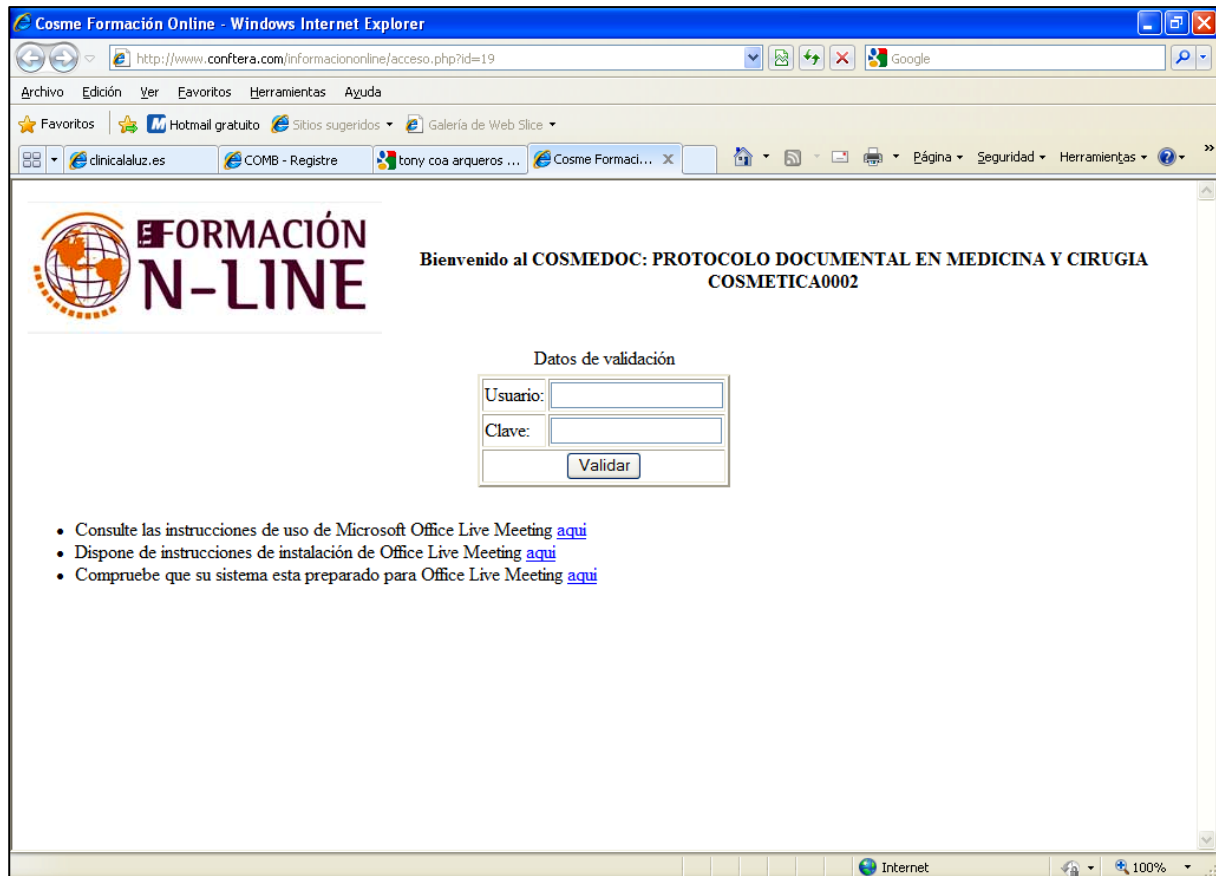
Cosme Formación Online - Windows Internet Explorer

http://www.conftera.com/informaciononline/acceso.php?id=19

Google

Archivo Edición Ver Favoritos Herramientas Ayuda

Favoritos Hotmail gratuito Sitios sugeridos Galería de Web Slice

clinicalaluz.es COMB - Registre tony coa arqueros ... Cosme Formaci...

Página Seguridad Herramientas

EFORMACIÓN N-LINE

Bienvenido al COSMEDOC: PROTOCOLO DOCUMENTAL EN MEDICINA Y CIRUGIA COSMETICA0002

Datos de validación

| Usuario: | |
|---|---|
| Clave: | |
| Validar | |

- Consulte las instrucciones de uso de Microsoft Office Live Meeting aqui
- Dispone de instrucciones de instalación de Office Live Meeting aqui
- Compruebe que su sistema esta preparado para Office Live Meeting aqui

Internet 100%